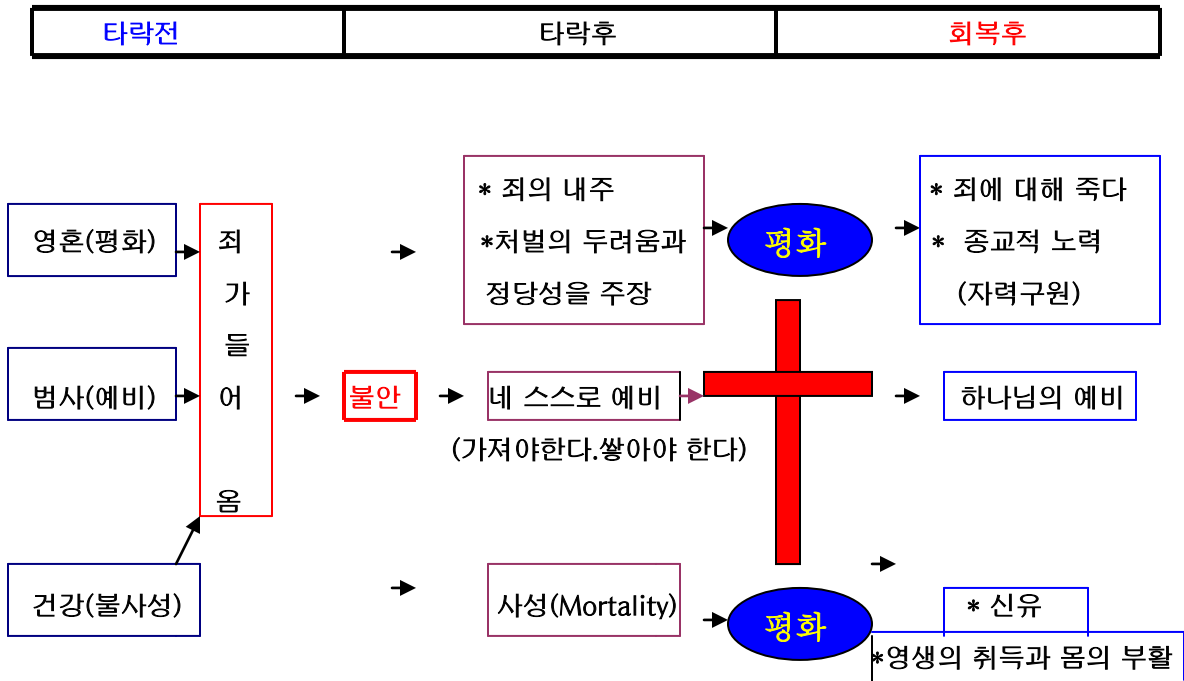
| 타락전 | 타락후 | 회복후 |
|---|---|---|

영혼(평화)

범사(예비)

건강(불사성)

죄
가
들
어
옴

불안

* 죄의 내주
*처벌의 두려움과 정당성을 주장

네 스스로 예비
(가져야한다.쌓아야 한다)

사성(Mortality)

평화

평화

* 죄에 대해 죽다
* 종교적 노력
(자력구원)

하나님의 예비

* 신유
*영생의 취득과 몸의 부활